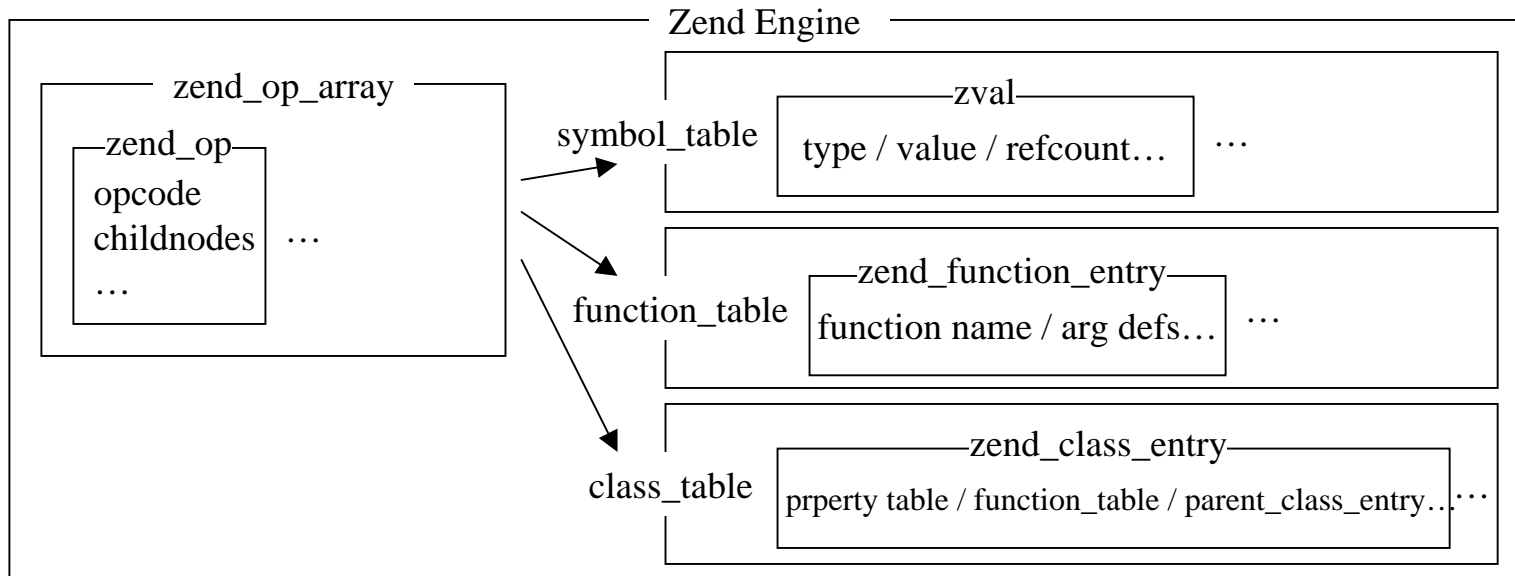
Zend Engine

zend_op_array

zend_op

opcode

childnodes

…

…

symbol_table

zval

type / value / refcount…

…

function_table

zend_function_entry

function name / arg defs…

…

class_table

zend_class_entry

prperty table / function_table / parent_class_entry…

…